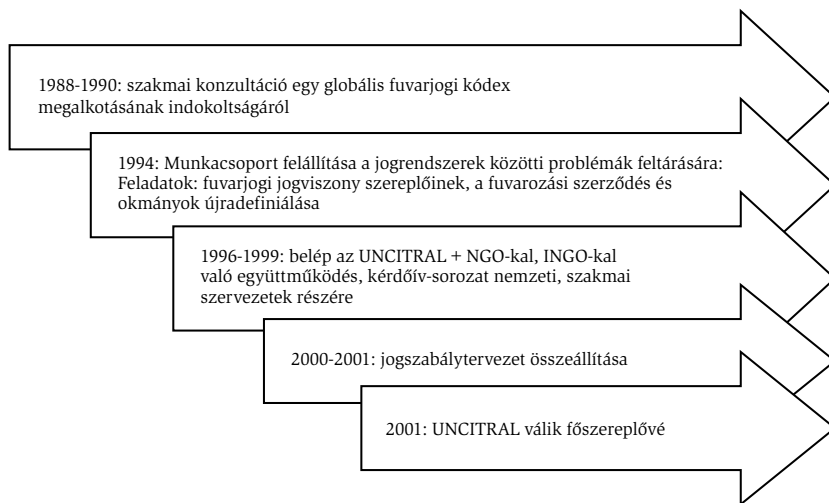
1988-1990: szakmai konzultáció egy globális fuvarjogi kódex megalkotásának indokoltságáról

1994: Munkacsoport felállítása a jogrendszerek közötti problémák feltárására: Feladatok: fuvarjogi jogviszony szereplőinek, a fuvarozási szerződés és okmányok újradefiniálása

1996-1999: belép az UNCITRAL + NGO-kal, INGO-kal való együttműködés, kérdőív-sorozat nemzeti, szakmai szervezetek részére

2000-2001: jogszabálytervezet összeállítása

2001: UNCITRAL válik főszereplővé